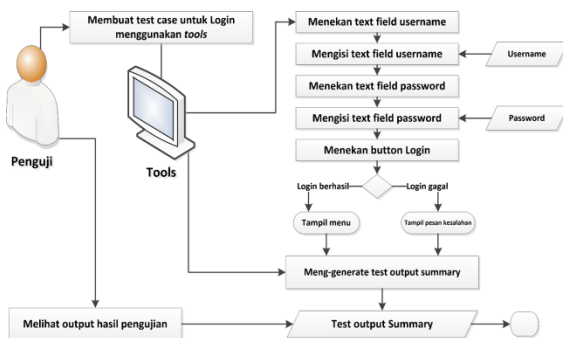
Membuat test case untuk Login menggunakan *tools*

Penguji

Tools

Menekan text field username

Mengisi text field username

Username

Menekan text field password

Mengisi text field password

Password

Menekan button Login

Login berhasil

Login gagal

Tampil menu

Tampil pesan kesalahan

Meng-generate test output summary

Melihat output hasil pengujian

Test output Summary